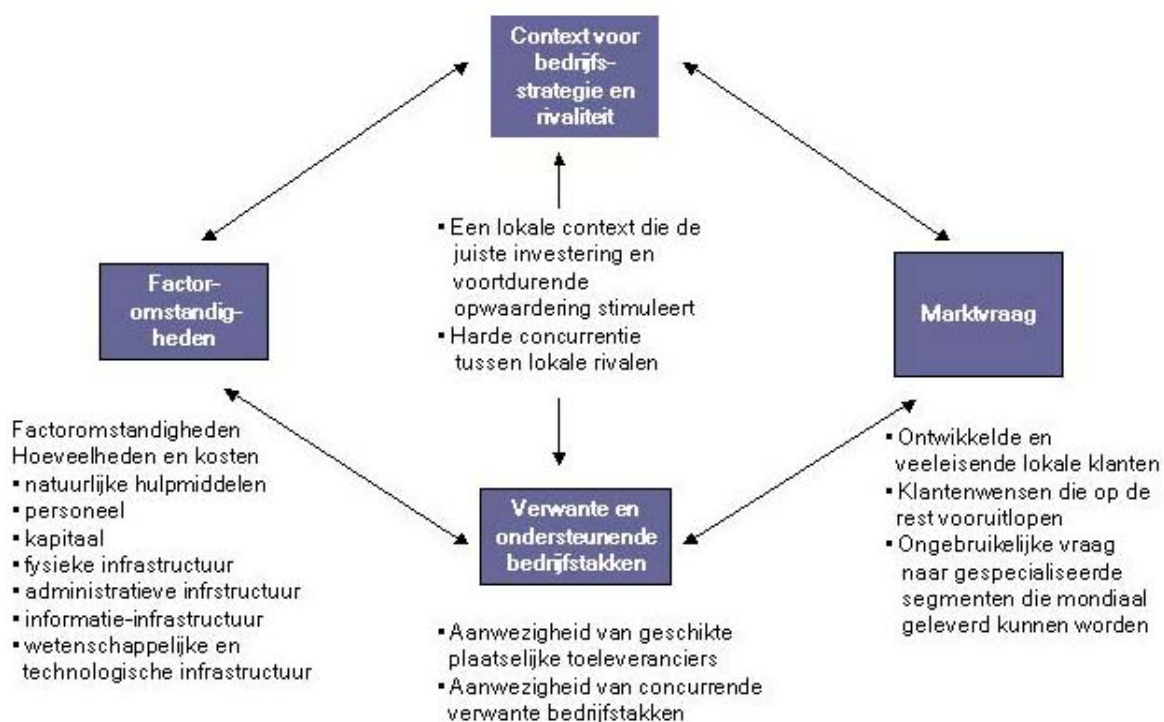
Context voor bedrijfs-strategie en rivaliteit

Factor-omstandig-heden

Marktvraag

▪ Een lokale context die de juiste investering en voortdurende opwaardering stimuleert
▪ Harde concurrentie tussen lokale rivalen

Verwante en ondersteunende bedrijfstakken

Factoromstandigheden
Hoeveelheden en kosten
▪ natuurlijke hulpmiddelen
▪ personeel
▪ kapitaal
▪ fysieke infrastructuur
▪ administratieve infrstructuur
▪ informatie-infrastructuur
▪ wetenschappelijke en technologische infrastructuur

▪ Ontwikkelde en veeleisende lokale klanten
▪ Klantenwensen die op de rest vooruitlopen
▪ Ongebruikelijke vraag naar gespecialiseerde segmenten die mondiaal geleverd kunnen worden

▪ Aanwezigheid van geschikte plaatselijke toeleveranciers
▪ Aanwezigheid van concurrende verwante bedrijfstakken